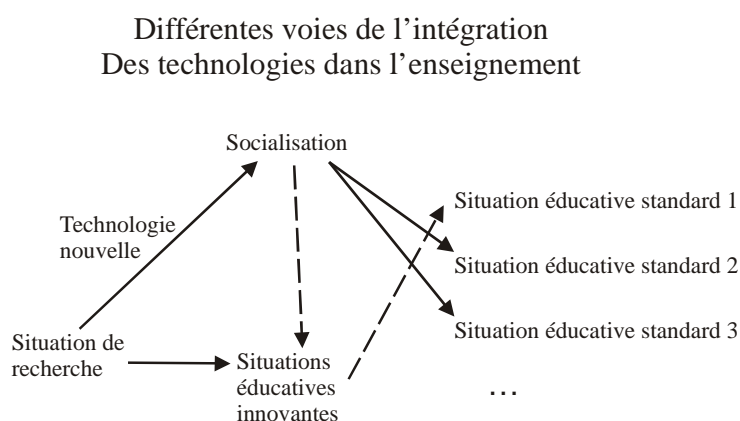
Différentes voies de l'intégration
Des technologies dans l'enseignement

Socialisation

Technologie nouvelle

Situation éducative standard 1

Situation éducative standard 2

Situation éducative standard 3

Situation de recherche

Situations éducatives innovantes

…